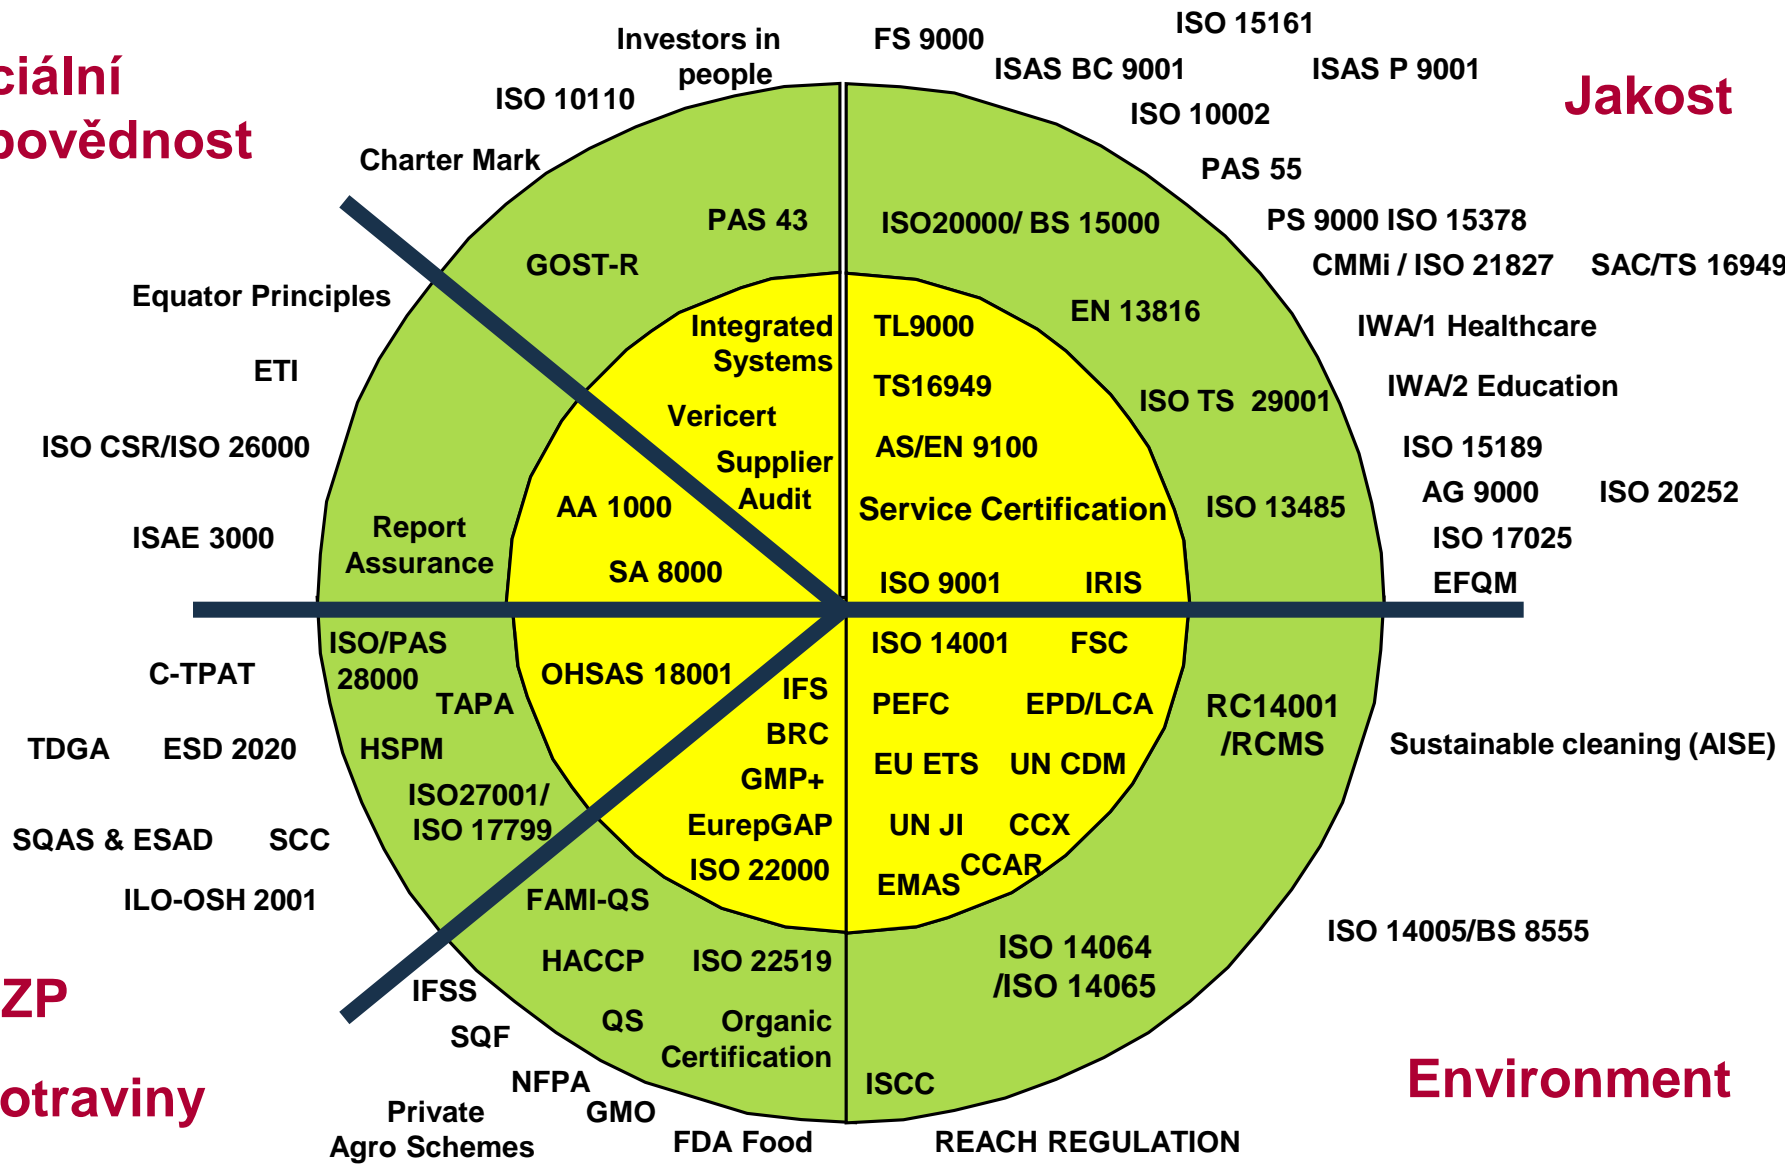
ciální
povědnost

Jakost

ZP

otraviny

Environment

Investors in people
ISO 10110
Charter Mark
FS 9000
ISO 15161
ISAS BC 9001
ISAS P 9001
ISO 10002
PAS 55
PS 9000 ISO 15378
CMMi / ISO 21827
SAC/TS 16949
IWA/1 Healthcare
IWA/2 Education
ISO 15189
AG 9000
ISO 20252
ISO 17025
EFQM
Equator Principles
ETI
ISO CSR/ISO 26000
ISAE 3000
PAS 43
GOST-R
ISO20000/ BS 15000
EN 13816
ISO TS 29001
ISO 13485
Integrated Systems
Vericert
Supplier Audit
AA 1000
SA 8000
Report Assurance
TL9000
TS16949
AS/EN 9100
Service Certification
ISO 9001
IRIS
ISO/PAS 28000
TAPA
HSPM
ISO27001/ ISO 17799
C-TPAT
TDGA
ESD 2020
SQAS & ESAD
SCC
ILO-OSH 2001
OHSAS 18001
IFS
BRC
GMP+
EurepGAP
ISO 22000
ISO 14001
FSC
PEFC
EPD/LCA
EU ETS
UN CDM
UN JI
CCX
EMAS
CCAR
RC14001 /RCMS
Sustainable cleaning (AISE)
ISO 14005/BS 8555
FAMI-QS
HACCP
ISO 22519
QS
Organic Certification
IFSS
SQF
NFPA
GMO
Private Agro Schemes
FDA Food
ISO 14064 /ISO 14065
ISCC
REACH REGULATION